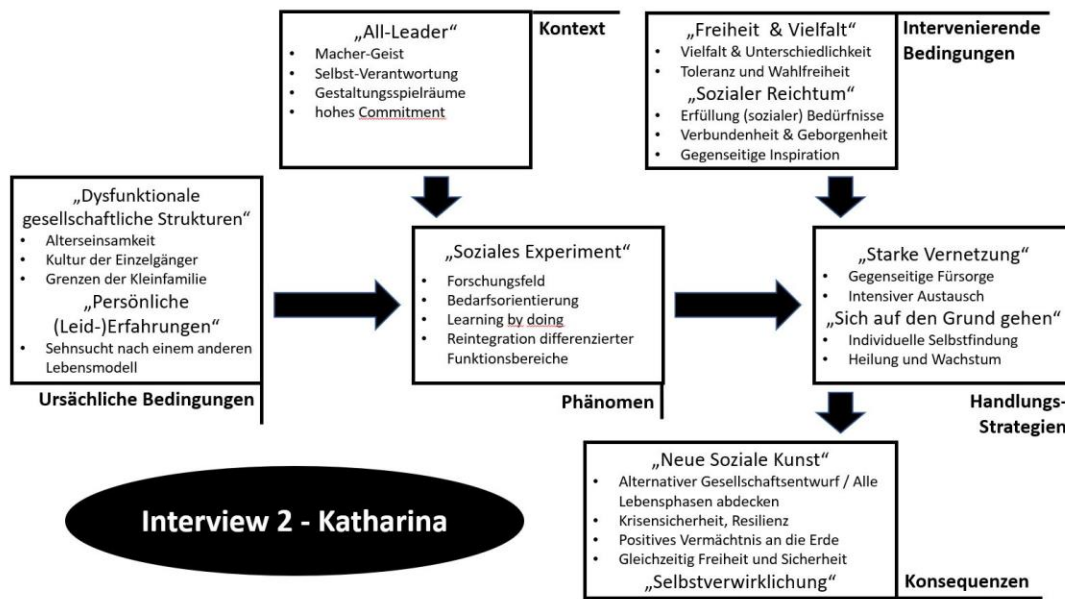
„All-Leader“
- Macher-Geist
- Selbst-Verantwortung
- Gestaltungsspielräume
- hohes Commitment

Kontext

„Freiheit & Vielfalt“
- Vielfalt & Unterschiedlichkeit
- Toleranz und Wahlfreiheit

„Sozialer Reichtum“
- Erfüllung (sozialer) Bedürfnisse
- Verbundenheit & Geborgenheit
- Gegenseitige Inspiration

Intervenierende Bedingungen

„Dysfunktionale gesellschaftliche Strukturen“
- Alterseinsamkeit
- Kultur der Einzelgänger
- Grenzen der Kleinfamilie

„Persönliche (Leid-)Erfahrungen“
- Sehnsucht nach einem anderen Lebensmodell

Ursächliche Bedingungen

„Soziales Experiment“
- Forschungsfeld
- Bedarfsorientierung
- Learning by doing
- Reintegration differenzierter Funktionsbereiche

Phänomen

„Starke Vernetzung“
- Gegenseitige Fürsorge
- Intensiver Austausch

„Sich auf den Grund gehen“
- Individuelle Selbstfindung
- Heilung und Wachstum

Handlungs-Strategien

„Neue Soziale Kunst“
- Alternativer Gesellschaftsentwurf / Alle Lebensphasen abdecken
- Krisensicherheit, Resilienz
- Positives Vermächtnis an die Erde
- Gleichzeitig Freiheit und Sicherheit

„Selbstverwirklichung“

Konsequenzen

Interview 2 - Katharina